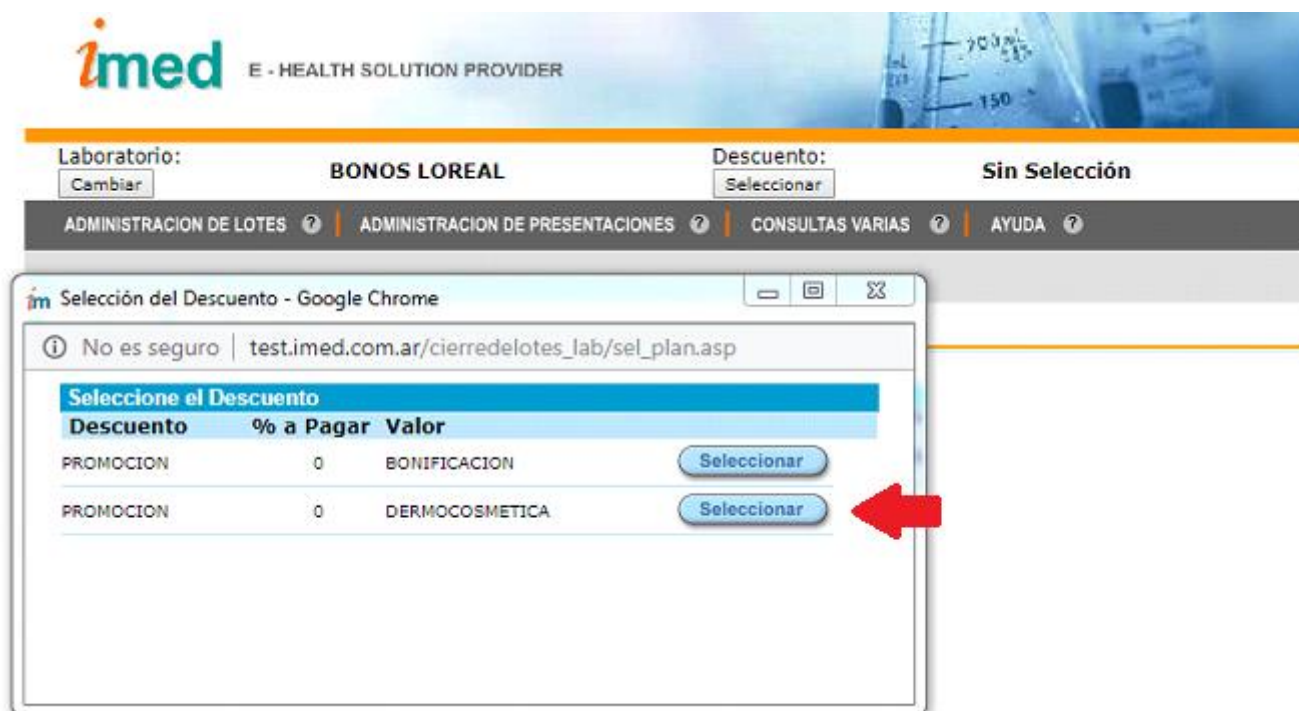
imed E - HEALTH SOLUTION PROVIDER

Laboratorio:
Cambiar
BONOS LOREAL
Descuento:
Seleccionar
Sin Selección

ADMINISTRACION DE LOTES | ADMINISTRACION DE PRESENTACIONES | CONSULTAS VARIAS | AYUDA

im Selección del Descuento - Google Chrome

No es seguro | test.imed.com.ar/cierredelotes_lab/sel_plan.asp

Seleccione el Descuento

| Descuento | % a Pagar | Valor | |
|---|---|---|---|
| PROMOCION | 0 | BONIFICACION | Seleccionar |
| PROMOCION | 0 | DERMOCOSMETICA | Seleccionar |